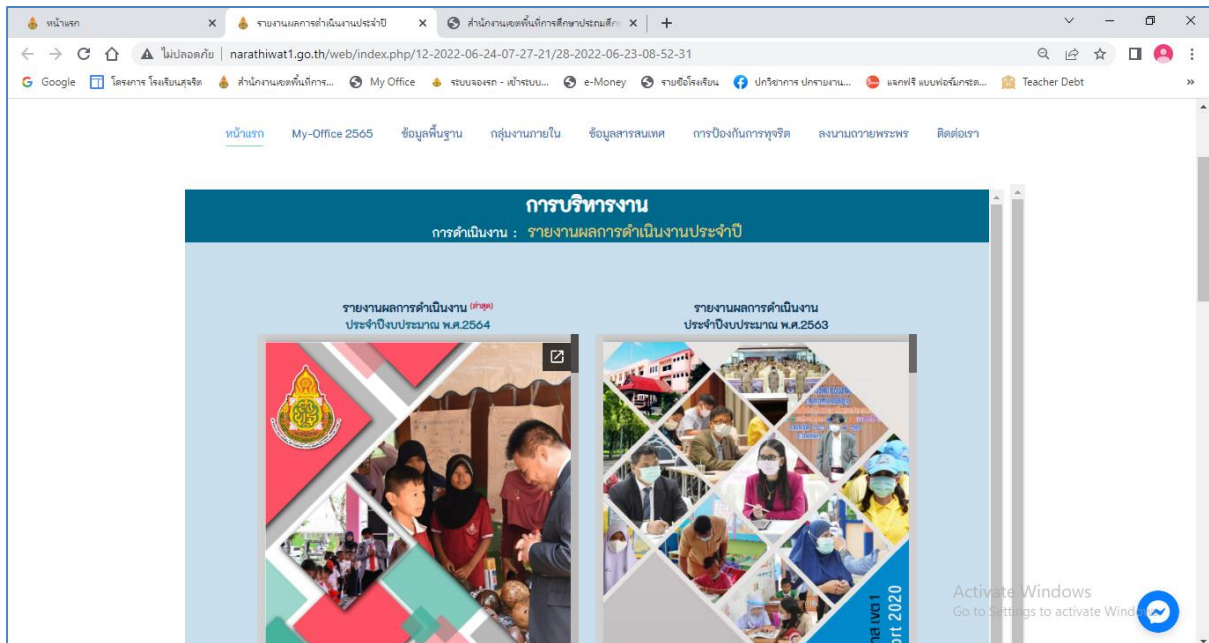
หน้าแรก ×
รายงานผลการดำเนินงานประจำปี ×
สำนักงานเขตพื้นที่การศึกษาประถมศึก ×
+

ไม่ปลอดภัย | narathiwat1.go.th/web/index.php/12-2022-06-24-07-27-21/28-2022-06-23-08-52-31

Google
โครงการ โรงเรียนสุจริต
สำนักงานเขตพื้นที่การ...
My Office
ระบบจองรถ - เข้าระบบ...
e-Money
รายชื่อโรงเรียน
ปกวิชาการ ปกรายงาน...
แจกฟรี แบบฟอร์มกรอ...
Teacher Debt

หน้าแรก My-Office 2565 ข้อมูลพื้นฐาน กลุ่มงานภายใน ข้อมูลสารสนเทศ การป้องกันการทุจริต ลงนามถวายพระพร ติดต่อเรา

การบริหารงาน
การดำเนินงาน : รายงานผลการดำเนินงานประจำปี

รายงานผลการดำเนินงาน (ล่าสุด)
ประจำปีงบประมาณ พ.ศ.2564

รายงานผลการดำเนินงาน
ประจำปีงบประมาณ พ.ศ.2563

ort 2020

Activate Windows
Go to Settings to activate Windows.